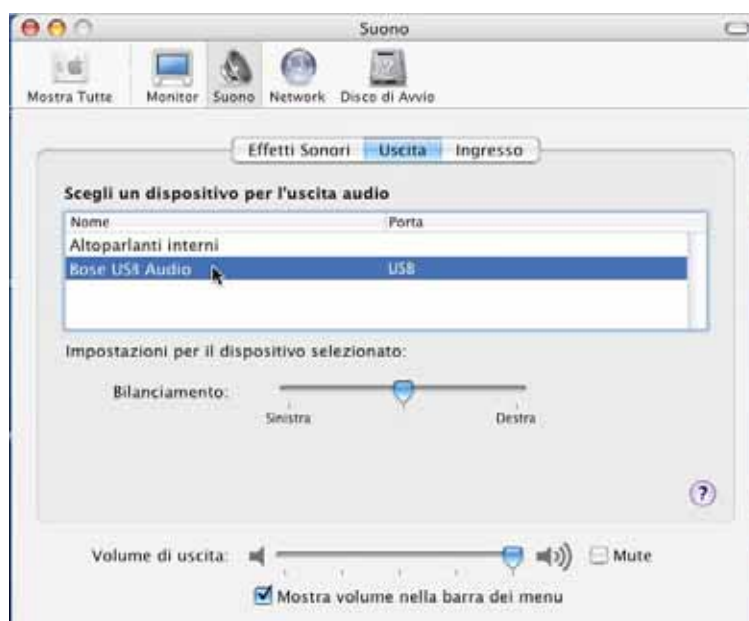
Suono

Mostra Tutte | Monitor | Suono | Network | Disco di Avvio

Effetti Sonori | Uscita | Ingresso

Scegli un dispositivo per l'uscita audio

| Nome | Porta |
|---|---|
| Altoparlanti interni | |
| Bose USB Audio | USB |

Impostazioni per il dispositivo selezionato:

Bilanciamento:

Sinistra Destra

?

Volume di uscita: Mute

Mostra volume nella barra dei menu